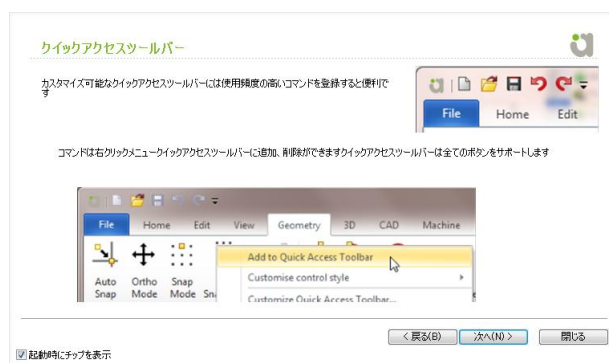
クイックアクセスツールバー

カスタマイズ可能なクイックアクセスツールバーには使用頻度の高いコマンドを登録すると便利です

File Home Edit

コマンドは右クリックメニュークイックアクセスツールバーに追加、削除ができますクイックアクセスツールバーは全てのボタンをサポートします

File Home Edit View Geometry 3D CAD Machine

Auto Snap Ortho Mode Snap Mode Sn

Add to Quick Access Toolbar
Customise control style
Customize Quick Access Toolbar...

< 戻る(B) 次へ(N) > 閉じる

起動時にチップを表示